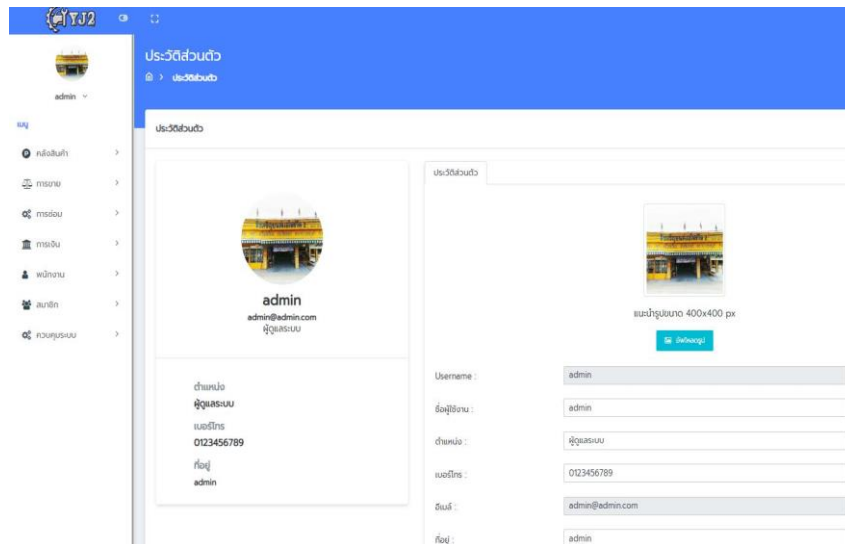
TJ2

admin

เมนู

คลังสินค้า

การขาย

การซ่อม

การเงิน

พนักงาน

สมาชิก

ควบคุมระบบ

ประวัติส่วนตัว

ประวัติส่วนตัว

ประวัติส่วนตัว

admin
admin@admin.com
ผู้ดูแลระบบ

ตำแหน่ง
ผู้ดูแลระบบ
เบอร์โทร
0123456789
ที่อยู่
admin

ประวัติส่วนตัว

แนะนำรูปขนาด 400x400 px

อัพโหลดรูป

Username : admin

ชื่อผู้ใช้งาน : admin

ตำแหน่ง : ผู้ดูแลระบบ

เบอร์โทร : 0123456789

อีเมล์ : admin@admin.com

ที่อยู่ : admin